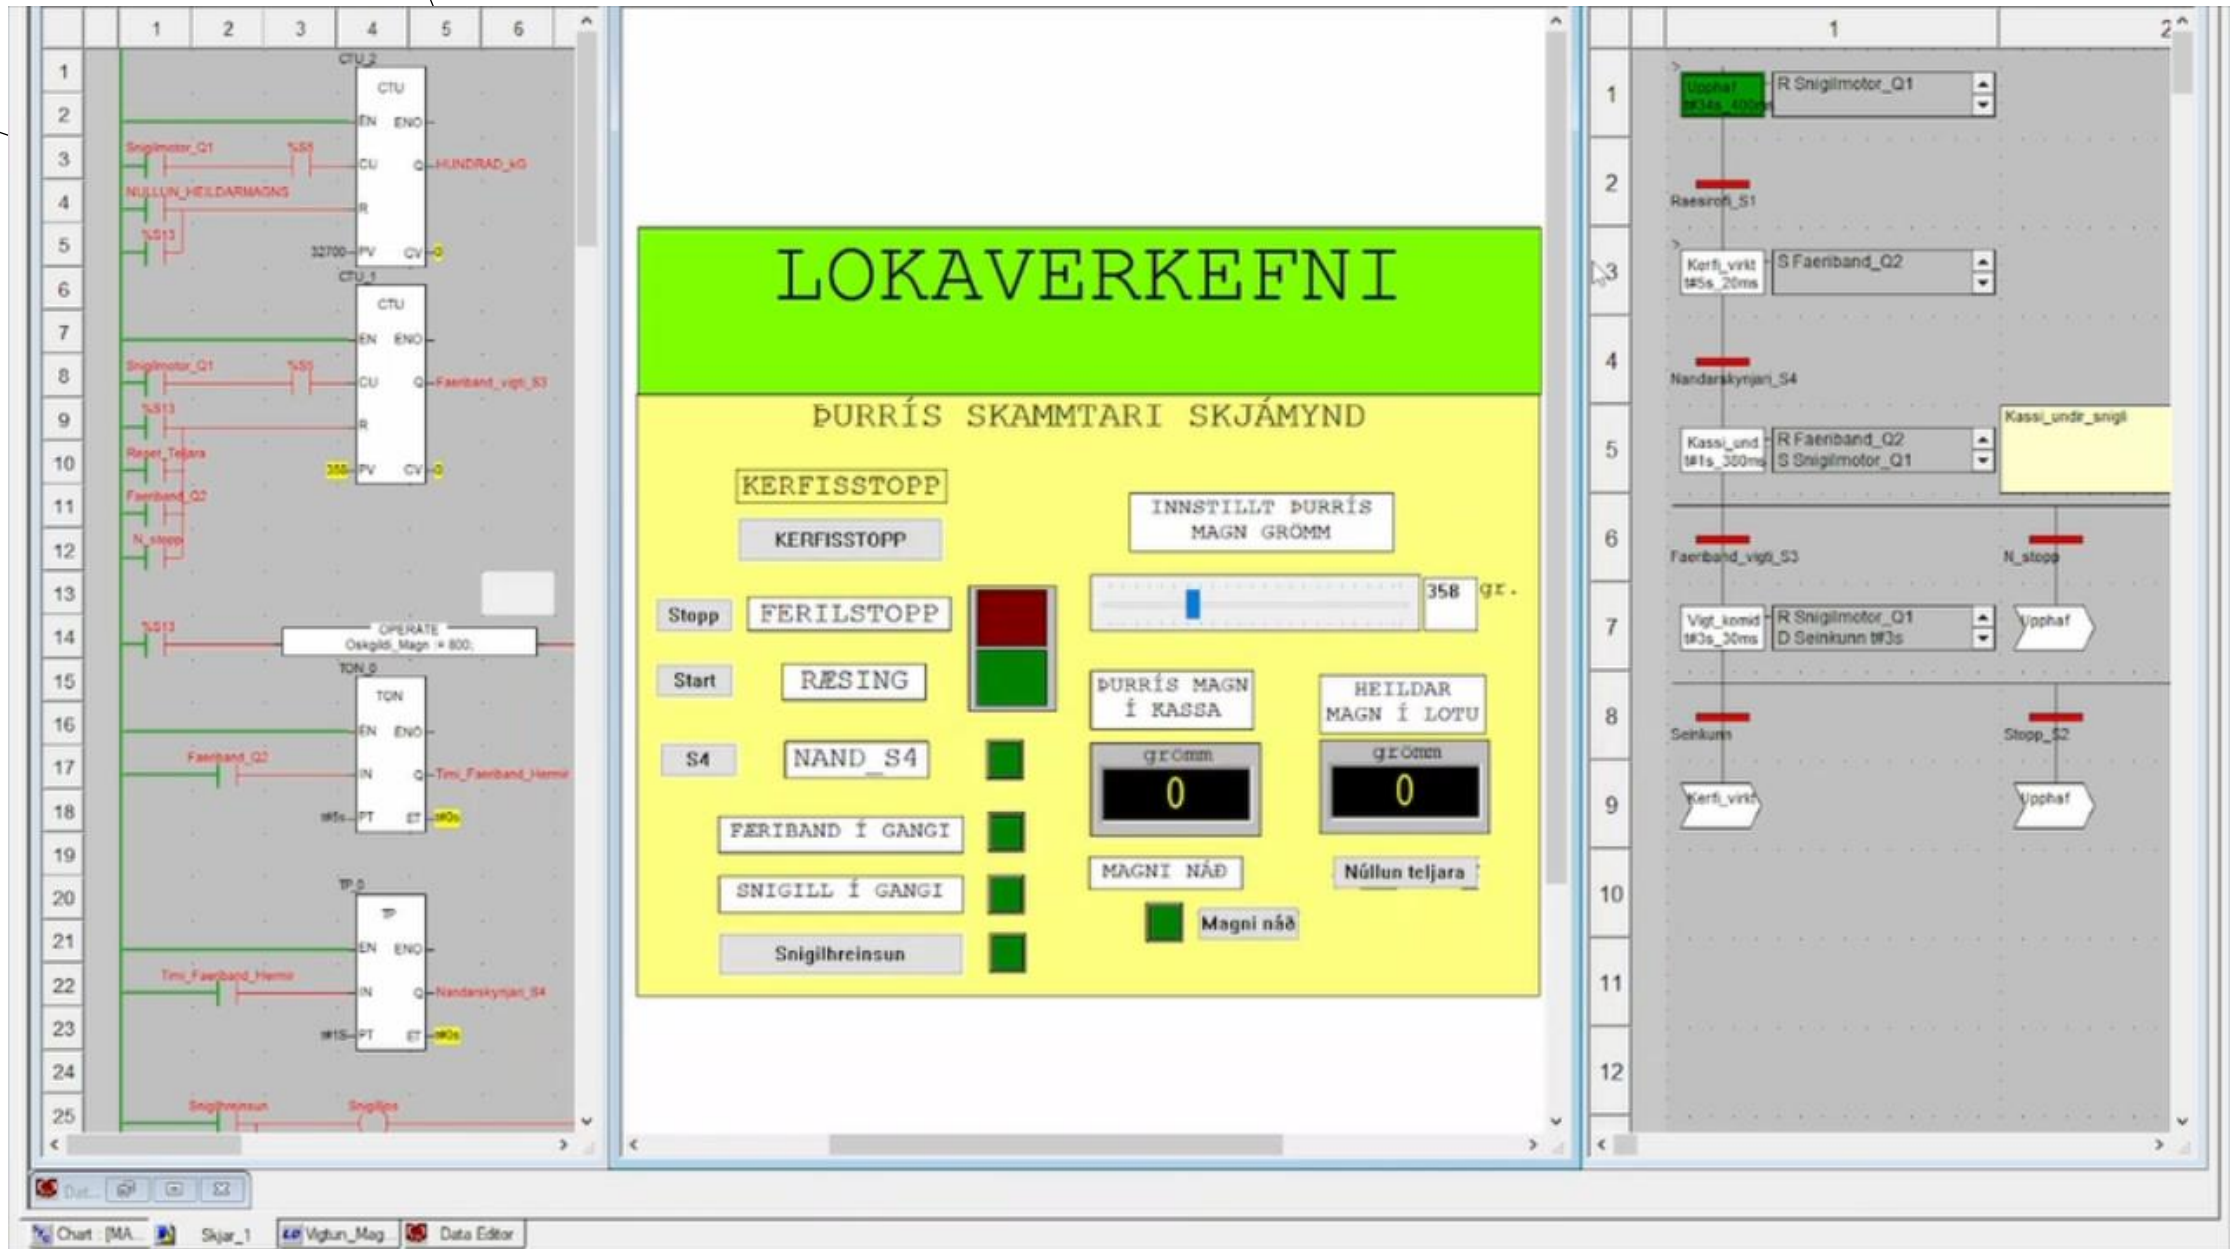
1 2 3 4 5 6

1 2 3 4 5 6 7 8 9 10 11 12 13 14 15 16 17 18 19 20 21 22 23 24 25

CTU_2
CTU
EN ENO
Snigilmotor_Q1 %S5
CU Q HUNDRAD_kG
NULLUN_HEILDARMAGNS
R
%S13
32700 PV CV 0
CTU_1
CTU
EN ENO
Snigilmotor_Q1 %S5
CU Q Faeriband_vigt_S3
%S13
R
Reset_Teljara
358 PV CV 0
Faeriband_Q2
N_stopp
%S13
OPERATE
Oskgildi_Magn := 800;
TON_0
TON
EN ENO
Faeriband_Q2
IN Q Timi_Faeriband_Hermir
t#5s PT ET t#0s
TP_0
TP
EN ENO
Timi_Faeriband_Hermir
IN Q Nandarskynjari_S4
t#1S PT ET t#0s
Snigilhreinsun Snigilljos

LOKAVERKEFNI

ÞURRÍS SKAMMTARI SKJÁMYND

KERFISSTOPP
KERFISSTOPP
INNSTILLT ÞURRÍS MAGN GRÖMM
Stopp FERILSTOPP
358 gr.
Start RÆSING
ÞURRÍS MAGN Í KASSA
HEILDAR MAGN Í LOTU
S4 NAND_S4
grömm
0
grömm
0
FÆRIBAND Í GANGI
SNIGILL Í GANGI
MAGNI NÁÐ
Núllun teljara
Magni náð
Snigilhreinsun

1
1 2 3 4 5 6 7 8 9 10 11 12
Upphaf t#34s_400ms
R Snigilmotor_Q1
Raesrofi_S1
Kerfi_virkt t#5s_20ms
S Faeriband_Q2
Nandarskynjari_S4
Kassi_und t#1s_300ms
R Faeriband_Q2
S Snigilmotor_Q1
Kassi_undir_snigil
Faeriband_vigt_S3
N_stopp
Vigt_komid t#3s_30ms
R Snigilmotor_Q1
D Seinkunn t#3s
Upphaf
Seinkun
Stopp_S2
Kerfi_virkt
Upphaf

Dat...
Chart : [MA...
Skjar_1
Vigtun_Mag...
Data Editor